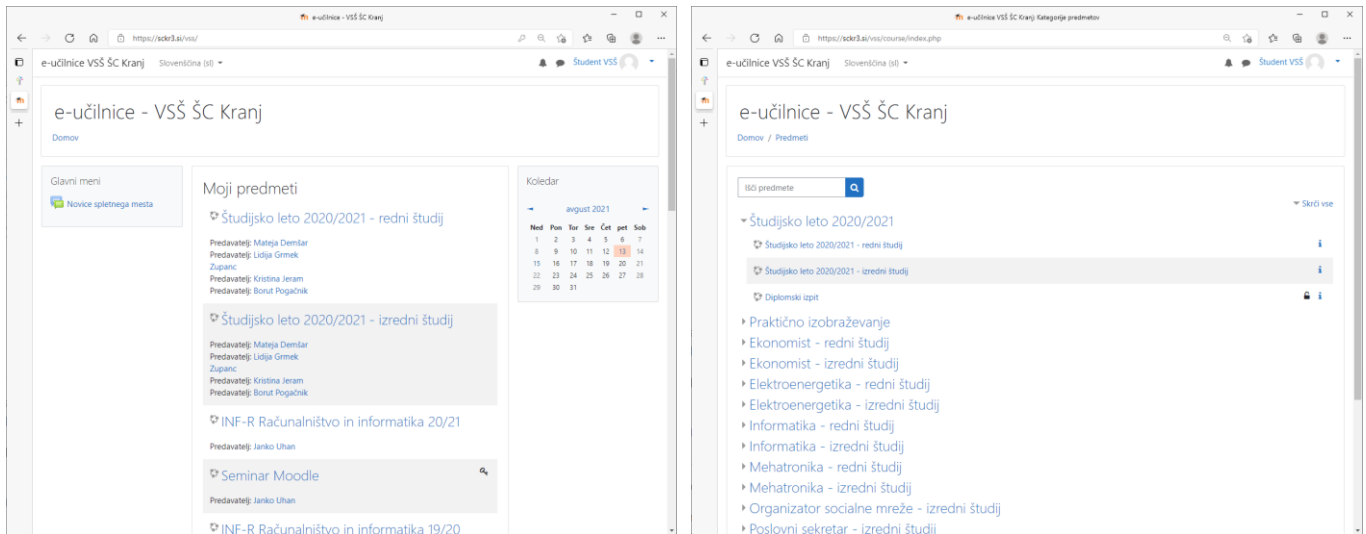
e-učilnice - VSŠ ŠC Kranj
https://sckr3.si/vss/
e-učilnice VSŠ ŠC Kranj Slovenščina (sl) Študent VSŠ

e-učilnice - VSŠ ŠC Kranj
Domov

Glavni meni
Novice spletnega mesta

Moji predmeti

Študijsko leto 2020/2021 - redni študij
Predavatelj: Mateja Demšar
Predavatelj: Lidija Grmek Zupanc
Predavatelj: Kristina Jeram
Predavatelj: Borut Pogačnik

Študijsko leto 2020/2021 - izredni študij
Predavatelj: Mateja Demšar
Predavatelj: Lidija Grmek Zupanc
Predavatelj: Kristina Jeram
Predavatelj: Borut Pogačnik

INF-R Računalništvo in informatika 20/21
Predavatelj: Janko Uhan

Seminar Moodle
Predavatelj: Janko Uhan

INF-R Računalništvo in informatika 19/20

Koledar
avgust 2021

| Ned | Pon | Tor | Sre | Čet | pet | Sob |
|---|---|---|---|---|---|---|
| 1 | 2 | 3 | 4 | 5 | 6 | 7 |
| 8 | 9 | 10 | 11 | 12 | 13 | 14 |
| 15 | 16 | 17 | 18 | 19 | 20 | 21 |
| 22 | 23 | 24 | 25 | 26 | 27 | 28 |
| 29 | 30 | 31 | | | | |

e-učilnice VSŠ ŠC Kranj: Kategorije predmetov
https://sckr3.si/vss/course/index.php
e-učilnice VSŠ ŠC Kranj Slovenščina (sl) Študent VSŠ

e-učilnice - VSŠ ŠC Kranj
Domov / Predmeti

Išči predmete
Skrči vse

Študijsko leto 2020/2021
Študijsko leto 2020/2021 - redni študij
Študijsko leto 2020/2021 - izredni študij
Diplomski izpit
Praktično izobraževanje
Ekonomist - redni študij
Ekonomist - izredni študij
Elektroenergetika - redni študij
Elektroenergetika - izredni študij
Informatika - redni študij
Informatika - izredni študij
Mehatronika - redni študij
Mehatronika - izredni študij
Organizator socialne mreže - izredni študij
Poslovni sekretar - izredni študij